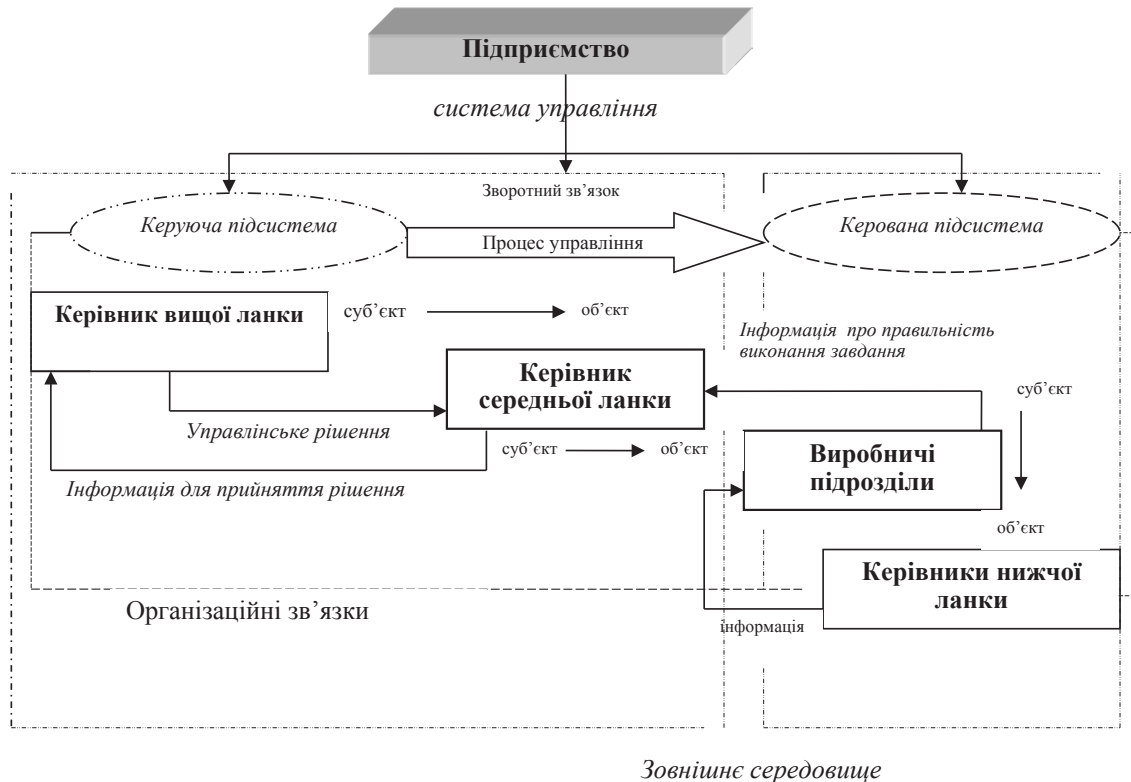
Підприємство

система управління

Зворотний зв'язок

Керуюча підсистема

Процес управління

Керована підсистема

Керівник вищої ланки

суб'єкт

об'єкт

Інформація про правильність виконання завдання

Керівник середньої ланки

суб'єкт

Управлінське рішення

суб'єкт

об'єкт

Виробничі підрозділи

Інформація для прийняття рішення

об'єкт

Керівники нижчої ланки

Організаційні зв'язки

інформація

Зовнішнє середовище